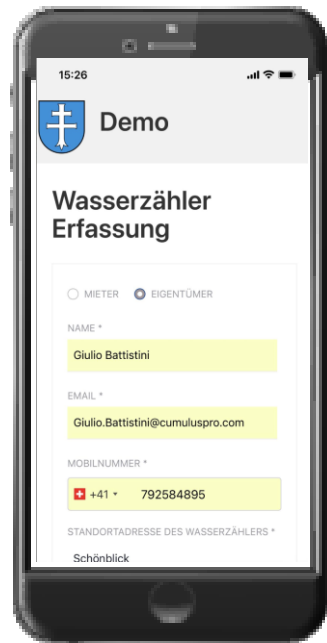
15:26

Demo

Wasserzähler Erfassung

MIETER EIGENTÜMER

NAME *

Giulio Battistini

EMAIL *

Giulio.Battistini@cumuluspro.com

MOBILNUMMER *

+41 792584895

STANDORTADRESSE DES WASSERZÄHLERS *

Schönblick